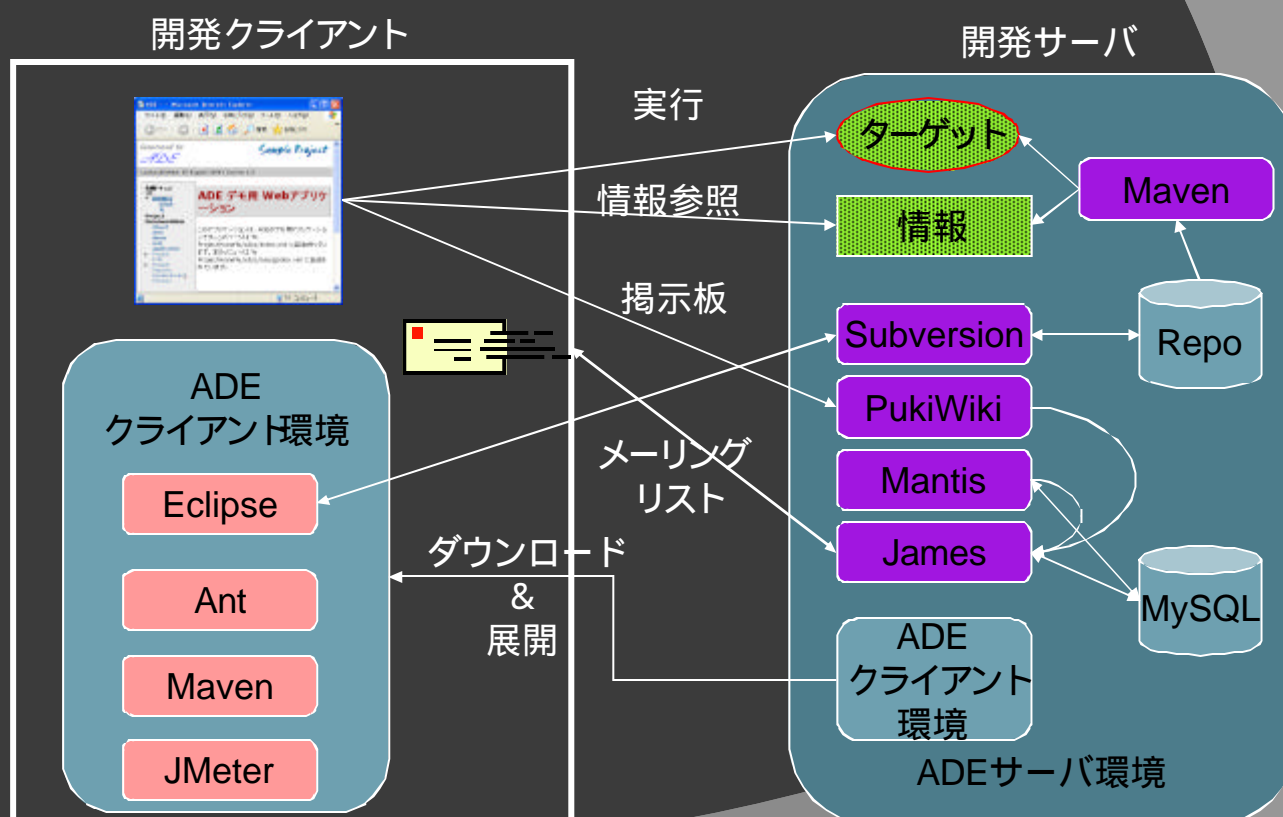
開発クライアント

開発サーバ

Sample Project

ADE デモ用 Webアプリケーション

実行

ターゲット

情報参照

情報

Maven

掲示板

Subversion

Repo

ADE
クライアント環境

PukiWiki

Eclipse

メーリング
リスト

Mantis

ダウンロード
&
展開

James

Ant

MySQL

ADE
クライアント
環境

Maven

JMeter

ADEサーバ環境